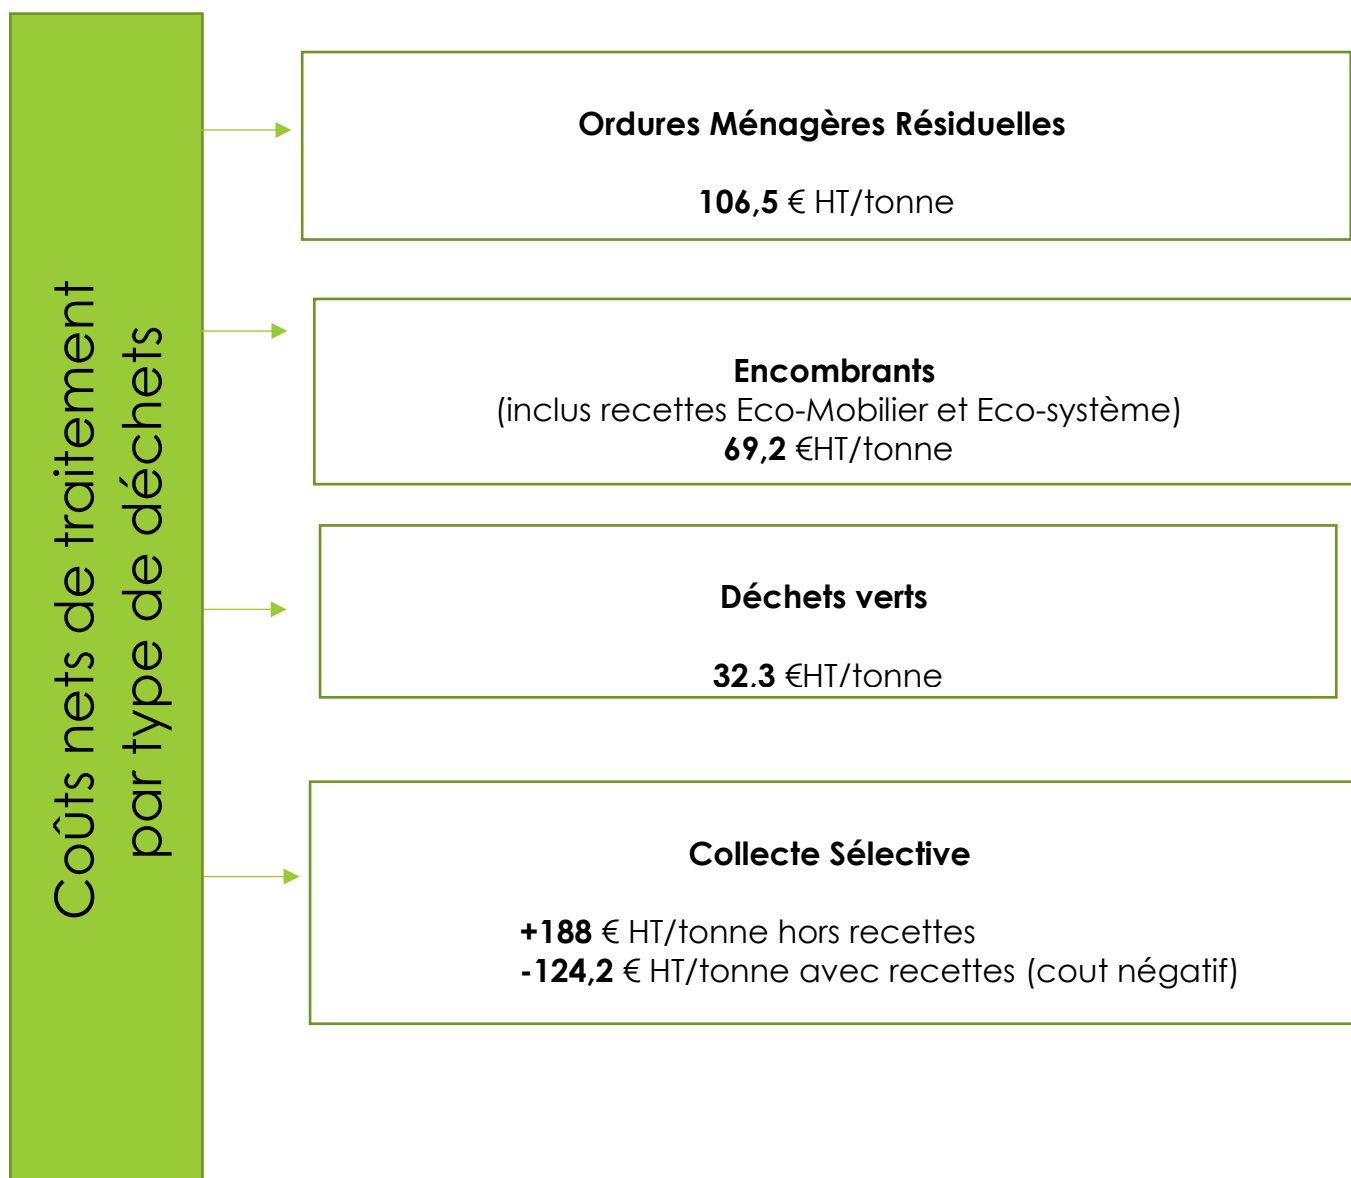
Coûts nets de traitement par type de déchets

Ordures Ménagères Résiduelles

106,5 € HT/tonne

Encombrants
(inclus recettes Eco-Mobilier et Eco-système)
69,2 €HT/tonne

Déchets verts

32.3 €HT/tonne

Collecte Sélective

+188 € HT/tonne hors recettes
-124,2 € HT/tonne avec recettes (cout négatif)